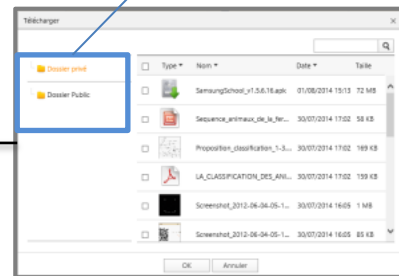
Télécharger

×

Dossier privé

Dossier Public

| | Type ▾ | Nom ▾ | Date ▾ | Taille |
|---|---|---|---|---|
| | | SamsungSchool_v1.5.6.18.apk | 01/08/2014 15:13 | 72 MB |
| | | Sequence_animaux_de_la_fer... | 30/07/2014 17:02 | 58 KB |
| | | Proposition_classification_1-3... | 30/07/2014 17:02 | 169 KB |
| | | LA_CLASSIFICATION_DES_ANI... | 30/07/2014 17:02 | 159 KB |
| | | Screenshot_2012-06-04-05-1... | 30/07/2014 16:05 | 1 MB |
| | | Screenshot_2012-06-04-05-1... | 30/07/2014 16:05 | 36 KB |

OK

Annuler